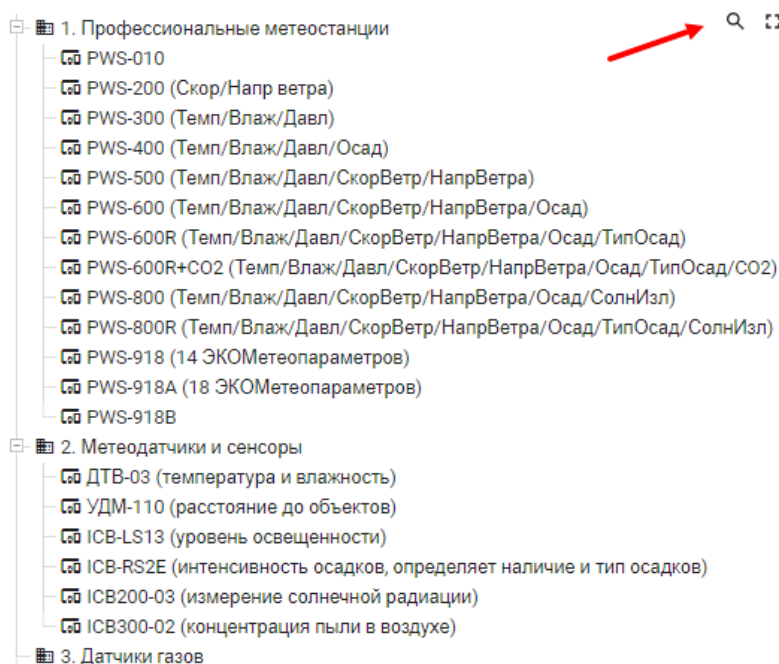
1. Профессиональные метеостанции
PWS-010
PWS-200 (Скор/Напр ветра)
PWS-300 (Темп/Влаж/Давл)
PWS-400 (Темп/Влаж/Давл/Осад)
PWS-500 (Темп/Влаж/Давл/СкорВетр/НапрВетра)
PWS-600 (Темп/Влаж/Давл/СкорВетр/НапрВетра/Осад)
PWS-600R (Темп/Влаж/Давл/СкорВетр/НапрВетра/Осад/ТипОсад)
PWS-600R+CO2 (Темп/Влаж/Давл/СкорВетр/НапрВетра/Осад/ТипОсад/CO2)
PWS-800 (Темп/Влаж/Давл/СкорВетр/НапрВетра/Осад/СолнИзл)
PWS-800R (Темп/Влаж/Давл/СкорВетр/НапрВетра/Осад/ТипОсад/СолнИзл)
PWS-918 (14 ЭКОМетеопараметров)
PWS-918A (18 ЭКОМетеопараметров)
PWS-918B
2. Метеодатчики и сенсоры
ДТВ-03 (температура и влажность)
УДМ-110 (расстояние до объектов)
ICB-LS13 (уровень освещенности)
ICB-RS2E (интенсивность осадков, определяет наличие и тип осадков)
ICB200-03 (измерение солнечной радиации)
ICB300-02 (концентрация пыли в воздухе)
3. Датчики газов